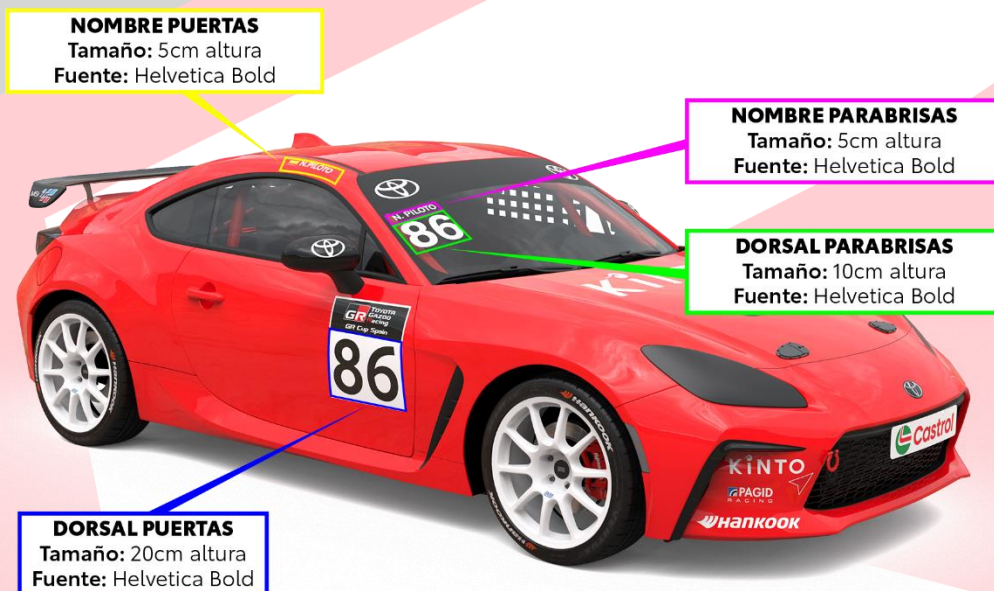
NOMBRE PUERTAS
Tamaño: 5cm altura
Fuente: Helvetica Bold

NOMBRE PARABRISAS
Tamaño: 5cm altura
Fuente: Helvetica Bold

DORSAL PARABRISAS
Tamaño: 10cm altura
Fuente: Helvetica Bold

DORSAL PUERTAS
Tamaño: 20cm altura
Fuente: Helvetica Bold

N. PILOTO

N. PILOTO
86

GR TOYOTA GAZOO Racing
GR Cup Spain
86

KINTO

Castrol

KINTO
PAGID RACING
Hankook

HANKOOK